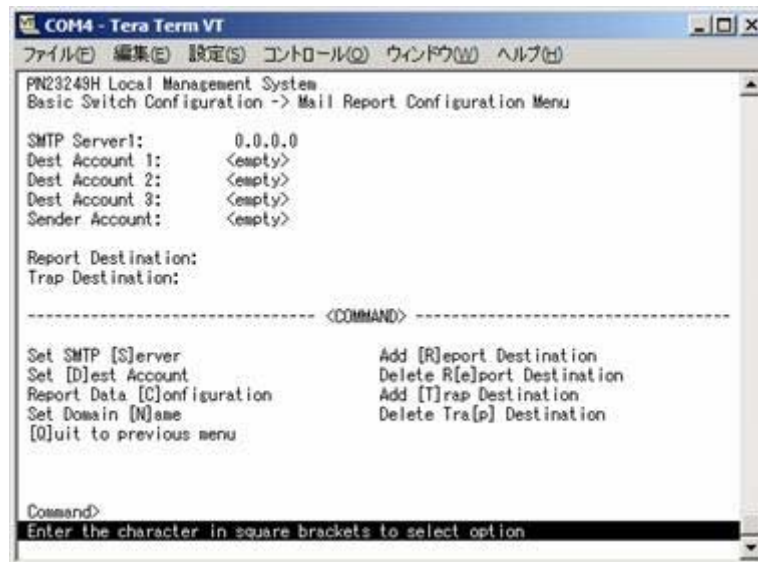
COM4 - Tera Term VT

ファイル(F) 編集(E) 設定(S) コントロール(O) ウィンドウ(W) ヘルプ(H)

PN23249H Local Management System
Basic Switch Configuration -> Mail Report Configuration Menu

SMTP Server1: 0.0.0.0
Dest Account 1: <empty>
Dest Account 2: <empty>
Dest Account 3: <empty>
Sender Account: <empty>

Report Destination:
Trap Destination:

-------------------------------- <COMMAND> --------------------------------

Set SMTP [S]erver
Set [D]est Account
Report Data [C]onfiguration
Set Domain [N]ame
[Q]uit to previous menu

Add [R]eport Destination
Delete R[e]port Destination
Add [T]rap Destination
Delete Tra[p] Destination

Command>
Enter the character in square brackets to select option